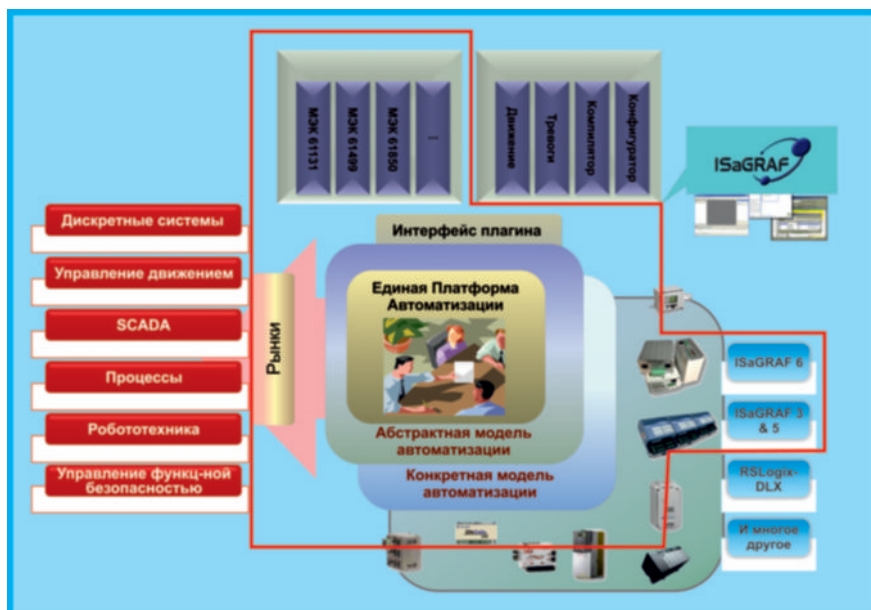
МЭК 61131

МЭК 61499

МЭК 61850

...

Движение

Тревоги

Компилятор

Конфигуратор

ISaGRAF

Дискретные системы

Управление движением

SCADA

Процессы

Робототехника

Управление функц-ной безопасностью

Рынки

Интерфейс плагина

Единая Платформа Автоматизации

Абстрактная модель автоматизации

Конкретная модель автоматизации

ISaGRAF 6

ISaGRAF 3 & 5

RSLogix-DLX

И многое другое